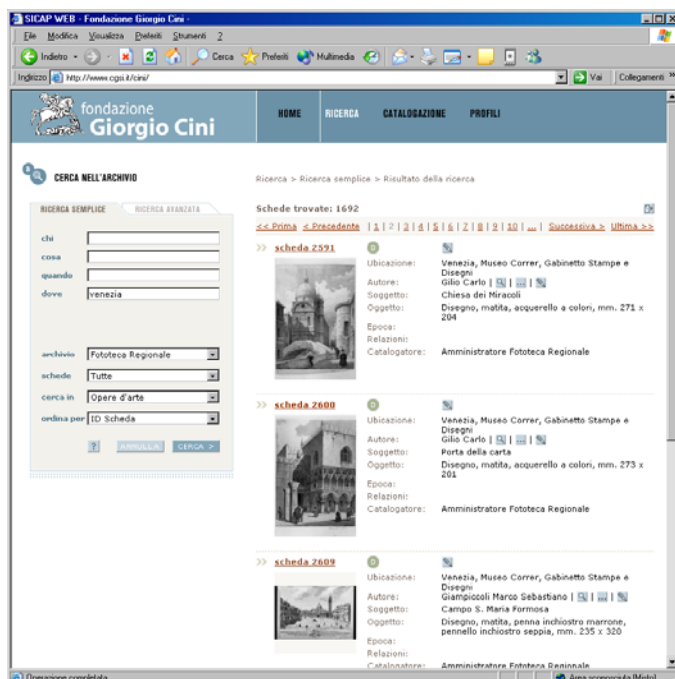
SICAP WEB - Fondazione Giorgio Cini -

File Modifica Visualizza Preferiti Strumenti ?

Indietro Cerca Preferiti Multimedia

Indirizzo http://www.cgsi.it/cini/

Vai Collegamenti

fondazione Giorgio Cini

HOME RICERCA CATALOGAZIONE PROFILI

CERCA NELL'ARCHIVIO

RICERCA SEMPLICE RICERCA AVANZATA

chi

cosa

quando

dove venezia

archivio Fototeca Regionale

schede Tutte

cerca in Opere d'arte

ordina per ID Scheda

? ANNULLA CERCA >

Ricerca > Ricerca semplice > Risultato della ricerca

Schede trovate: 1692

<< Prima < Precedente | 1 | 2 | 3 | 4 | 5 | 6 | 7 | 8 | 9 | 10 | ... | Successiva > Ultima >>

>> scheda 2591

Ubicazione: Venezia, Museo Correr, Gabinetto Stampe e Disegni
Autore: Gilio Carlo
Soggetto: Chiesa dei Miracoli
Oggetto: Disegno, matita, acquerello a colori, mm. 271 x 204
Epoca:
Relazioni:
Catalogatore: Amministratore Fototeca Regionale

>> scheda 2600

Ubicazione: Venezia, Museo Correr, Gabinetto Stampe e Disegni
Autore: Gilio Carlo
Soggetto: Porta della carta
Oggetto: Disegno, matita, acquerello a colori, mm. 273 x 201
Epoca:
Relazioni:
Catalogatore: Amministratore Fototeca Regionale

>> scheda 2609

Ubicazione: Venezia, Museo Correr, Gabinetto Stampe e Disegni
Autore: Giampiccoli Marco Sebastiano
Soggetto: Campo S. Maria Formosa
Oggetto: Disegno, matita, penna inchiostro marrone, pennello inchiostro seppia, mm. 235 x 320
Epoca:
Relazioni:
Catalogatore: Amministratore Fototeca Regionale

Operazione completata

Area riconosciuta (Misto)